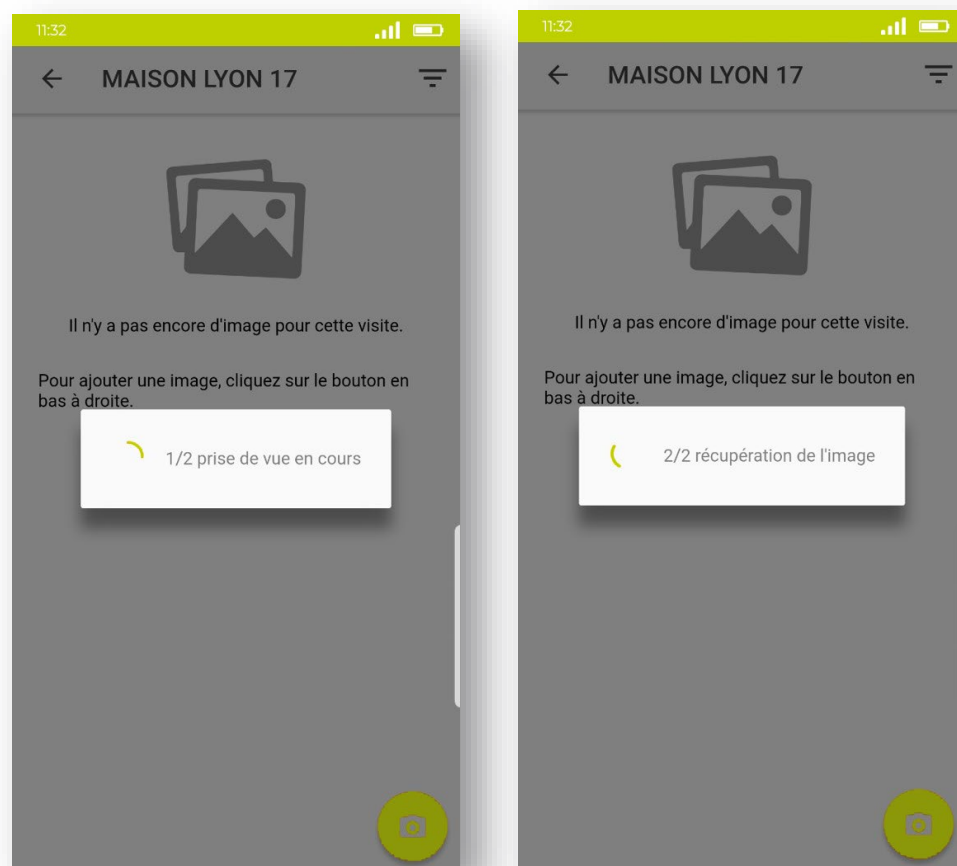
11:32

MAISON LYON 17

Il n'y a pas encore d'image pour cette visite.

Pour ajouter une image, cliquez sur le bouton en bas à droite.

1/2 prise de vue en cours

11:32

MAISON LYON 17

Il n'y a pas encore d'image pour cette visite.

Pour ajouter une image, cliquez sur le bouton en bas à droite.

2/2 récupération de l'image